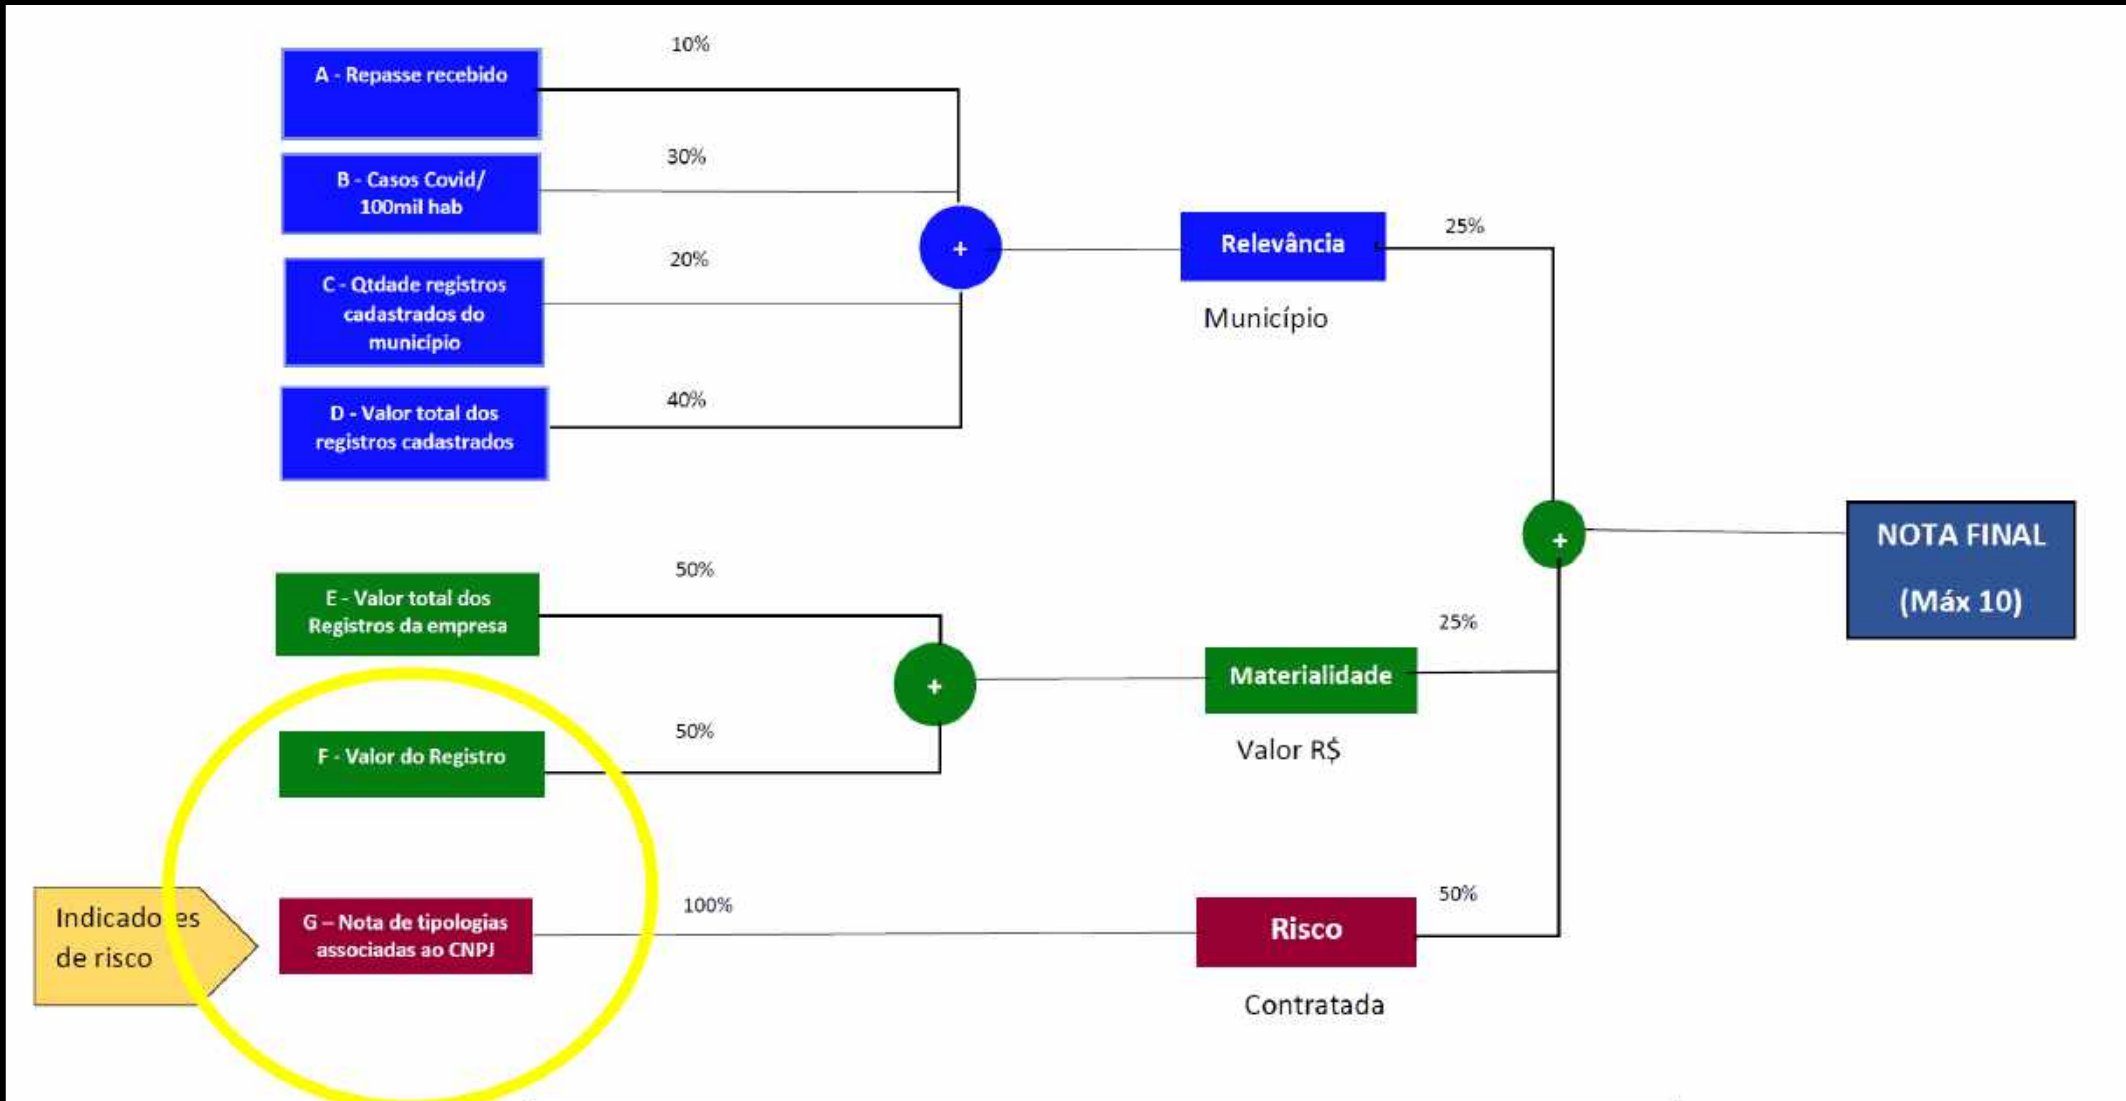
A - Repasse recebido

10%

B - Casos Covid/ 100mil hab

30%

C - Qtdade registros cadastrados do município

20%

D - Valor total dos registros cadastrados

40%

+

Relevância

Município

25%

E - Valor total dos Registros da empresa

50%

F - Valor do Registro

50%

+

Materialidade

Valor R$

25%

+

NOTA FINAL

(Máx 10)

Indicadores de risco

G – Nota de tipologias associadas ao CNPJ

100%

Risco

Contratada

50%